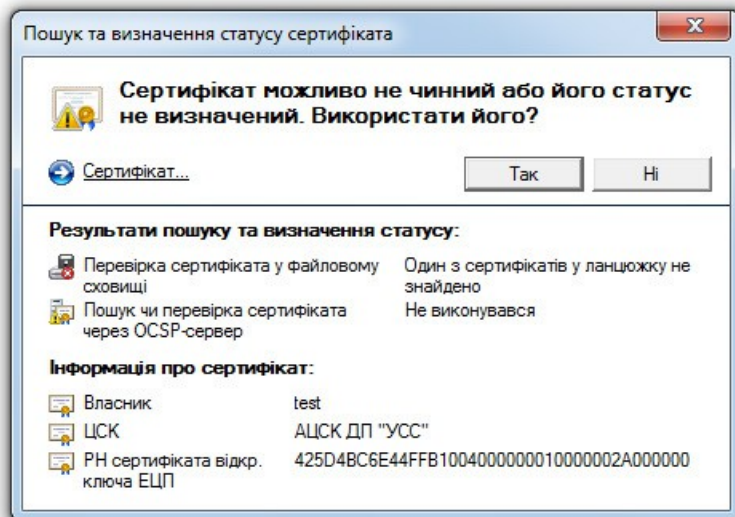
Пошук та визначення статусу сертифіката

Сертифікат можливо не чинний або його статус не визначений. Використати його?

Сертифікат...

Так

Ні

Результати пошуку та визначення статусу:

| | |
|---|---|
| Перевірка сертифіката у файловому сховищі | Один з сертифікатів у ланцюжку не знайдено |
| Пошук чи перевірка сертифіката через OCSP-сервер | Не виконувався |

Інформація про сертифікат:

| | |
|---|---|
| Власник | test |
| ЦСК | АЦСК ДП "УСС" |
| РН сертифіката відкр. ключа ЕЦП | 425D4BC6E44FFB1004000000010000002A000000 |